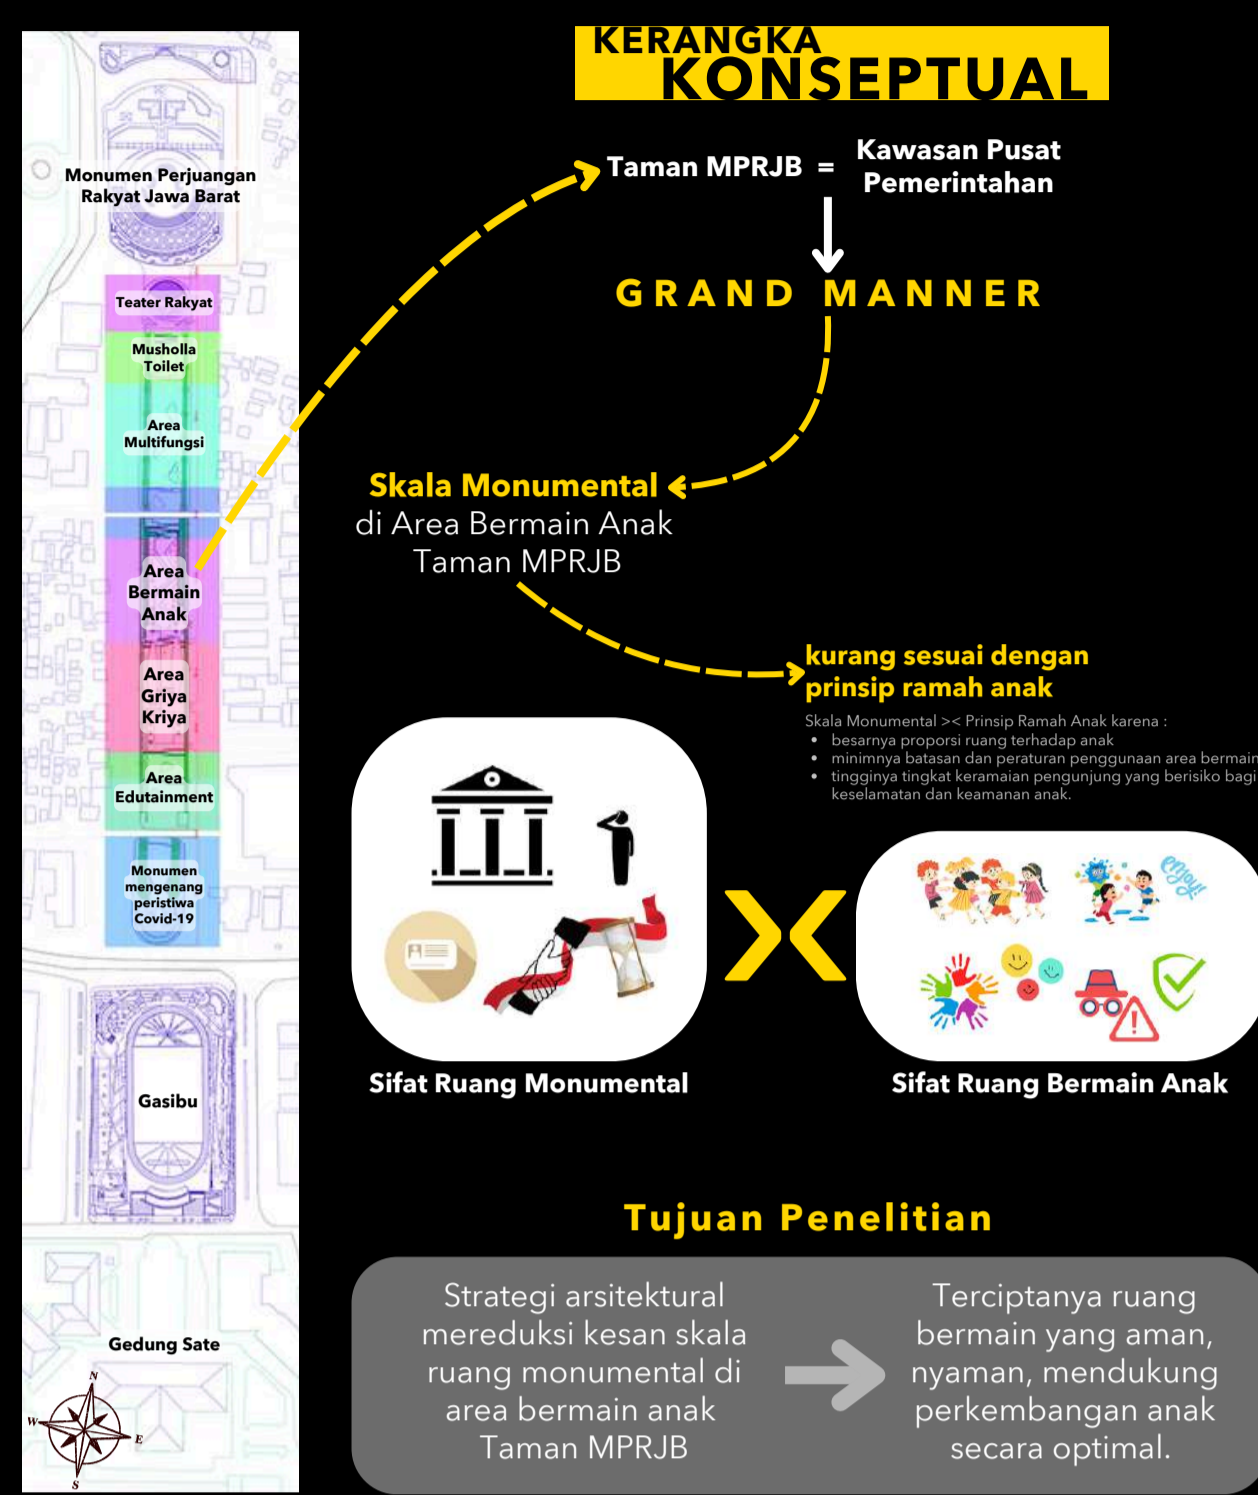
KERANGKA KONSEPTUAL

Monumen Perjuangan Rakyat Jawa Barat

Teater Rakyat

Musholla Toilet

Area Multifungsi

Area Bermain Anak

Area Griya Kriya

Area Edutainment

Monumen mengenang peristiwa Covid-19

Gasibu

Gedung Sate

N
W
E
S

Taman MPRJB = Kawasan Pusat Pemerintahan

GRAND MANNER

Skala Monumental di Area Bermain Anak Taman MPRJB

kurang sesuai dengan prinsip ramah anak

Skala Monumental >< Prinsip Ramah Anak karena :
• besarnya proporsi ruang terhadap anak
• minimnya batasan dan peraturan penggunaan area bermain
• tingginya tingkat keramaian pengunjung yang berisiko bagi keselamatan dan keamanan anak.

Enjoy!

Sifat Ruang Monumental

Sifat Ruang Bermain Anak

Tujuan Penelitian

Strategi arsitektural mereduksi kesan skala ruang monumental di area bermain anak Taman MPRJB

Terciptanya ruang bermain yang aman, nyaman, mendukung perkembangan anak secara optimal.